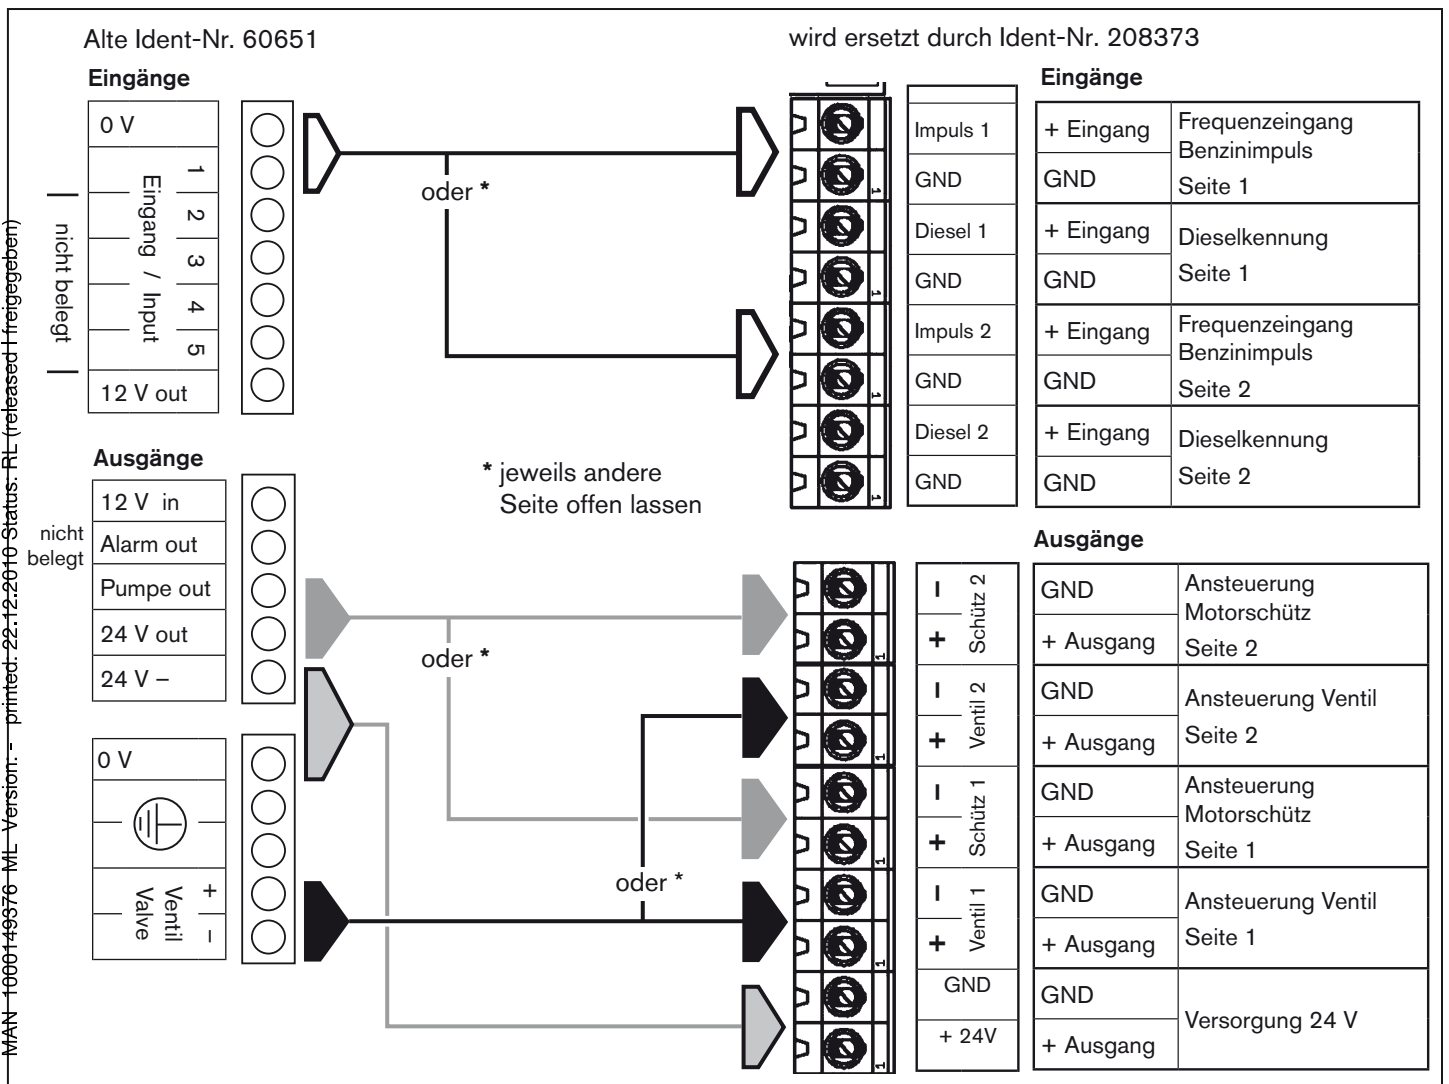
Alte Ident-Nr. 60651

wird ersetzt durch Ident-Nr. 208373

Eingänge

| 0 V |
|---|
| Eingang / Input 1 2 3 4 5 |
| 12 V out |

nicht belegt

oder *

Eingänge

| Impuls 1 | + Eingang | Frequenzeingang Benzinimpuls Seite 1 |
|---|---|---|
| GND | GND | |
| Diesel 1 | + Eingang | Dieselkennung Seite 1 |
| GND | GND | |
| Impuls 2 | + Eingang | Frequenzeingang Benzinimpuls Seite 2 |
| GND | GND | |
| Diesel 2 | + Eingang | Dieselkennung Seite 2 |
| GND | GND | |

Ausgänge

| 12 V in |
|---|
| Alarm out |
| Pumpe out |
| 24 V out |
| 24 V – |

nicht belegt

* jeweils andere Seite offen lassen

| 0 V |
|---|
| |
| Ventil Valve + – |

oder *

oder *

Ausgänge

| – + Schütz 2 | GND | Ansteuerung Motorschütz Seite 2 |
|---|---|---|
| | + Ausgang | |
| – + Ventil 2 | GND | Ansteuerung Ventil Seite 2 |
| | + Ausgang | |
| – + Schütz 1 | GND | Ansteuerung Motorschütz Seite 1 |
| | + Ausgang | |
| – + Ventil 1 | GND | Ansteuerung Ventil Seite 1 |
| | + Ausgang | |
| GND | GND | Versorgung 24 V |
| + 24V | + Ausgang | |

MAN 1000149376 ML Version: - printed: 22.12.2010 Status: RL (released | freigegeben)